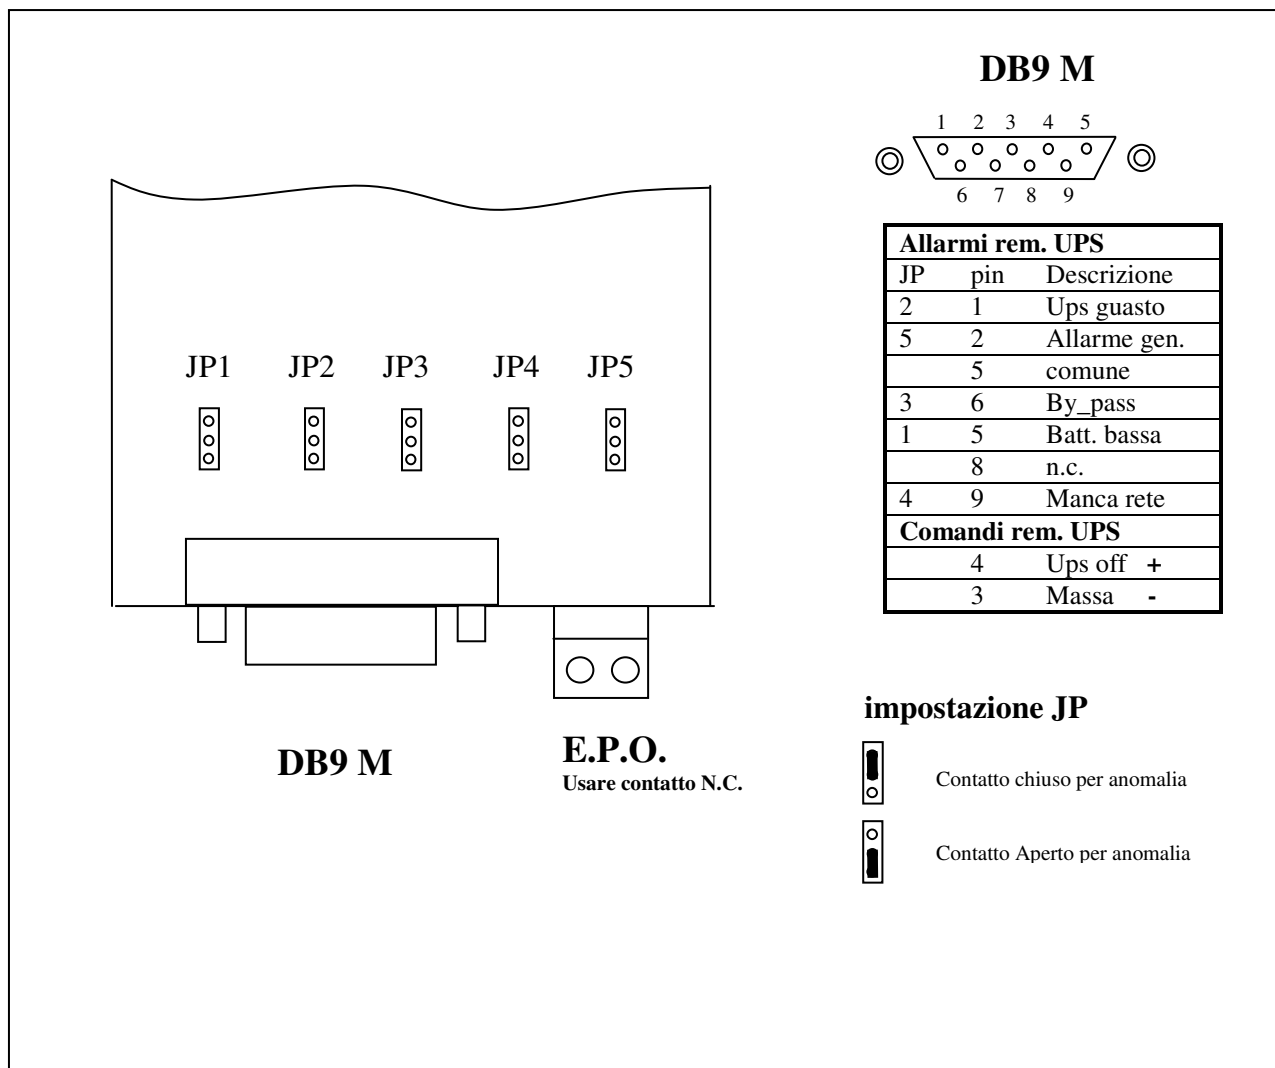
DB9 M

1 2 3 4 5
6 7 8 9

| Allarmi rem. UPS | | |
|---|---|---|
| JP | pin | Descrizione |
| 2 | 1 | Ups guasto |
| 5 | 2 | Allarme gen. |
| | 5 | comune |
| 3 | 6 | By_pass |
| 1 | 5 | Batt. bassa |
| | 8 | n.c. |
| 4 | 9 | Manca rete |
| Comandi rem. UPS | | |
| | 4 | Ups off + |
| | 3 | Massa - |

JP1 JP2 JP3 JP4 JP5

DB9 M

E.P.O.
Usare contatto N.C.

impostazione JP

Contatto chiuso per anomalia

Contatto Aperto per anomalia